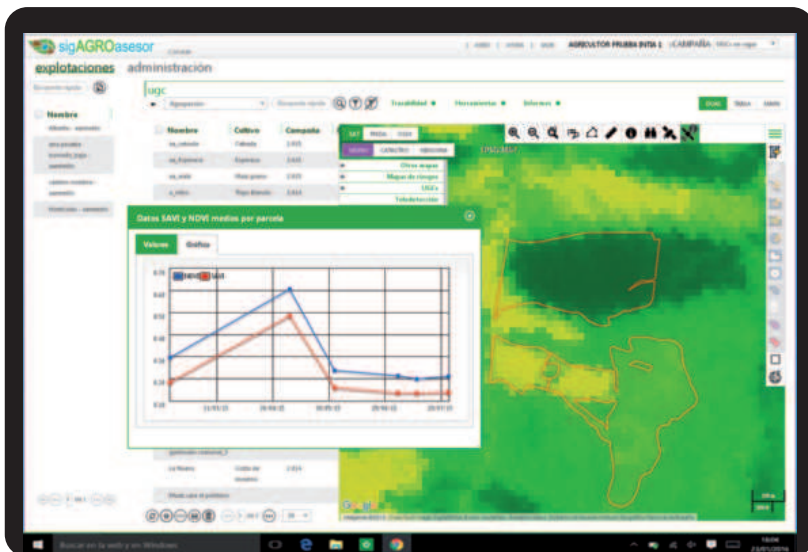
sigAGROasesor

explotaciones administración

Nombre

ugc

Agrupación

Trazabilidad Herramientas Informes

Nombre Cultivo Campaña

SAT

Otros mapas

Mapas de riesgos

Teledetección

Datos SAVI y NDVI medios por parcela

Valores Gráfico

NDVI SAVI

0.70

0.60

0.50

0.40

0.30

0.20

0.10

AGRICULTOR PRUEBA INTIA 1 CAMPAÑA

Buscar en la web y en Windows